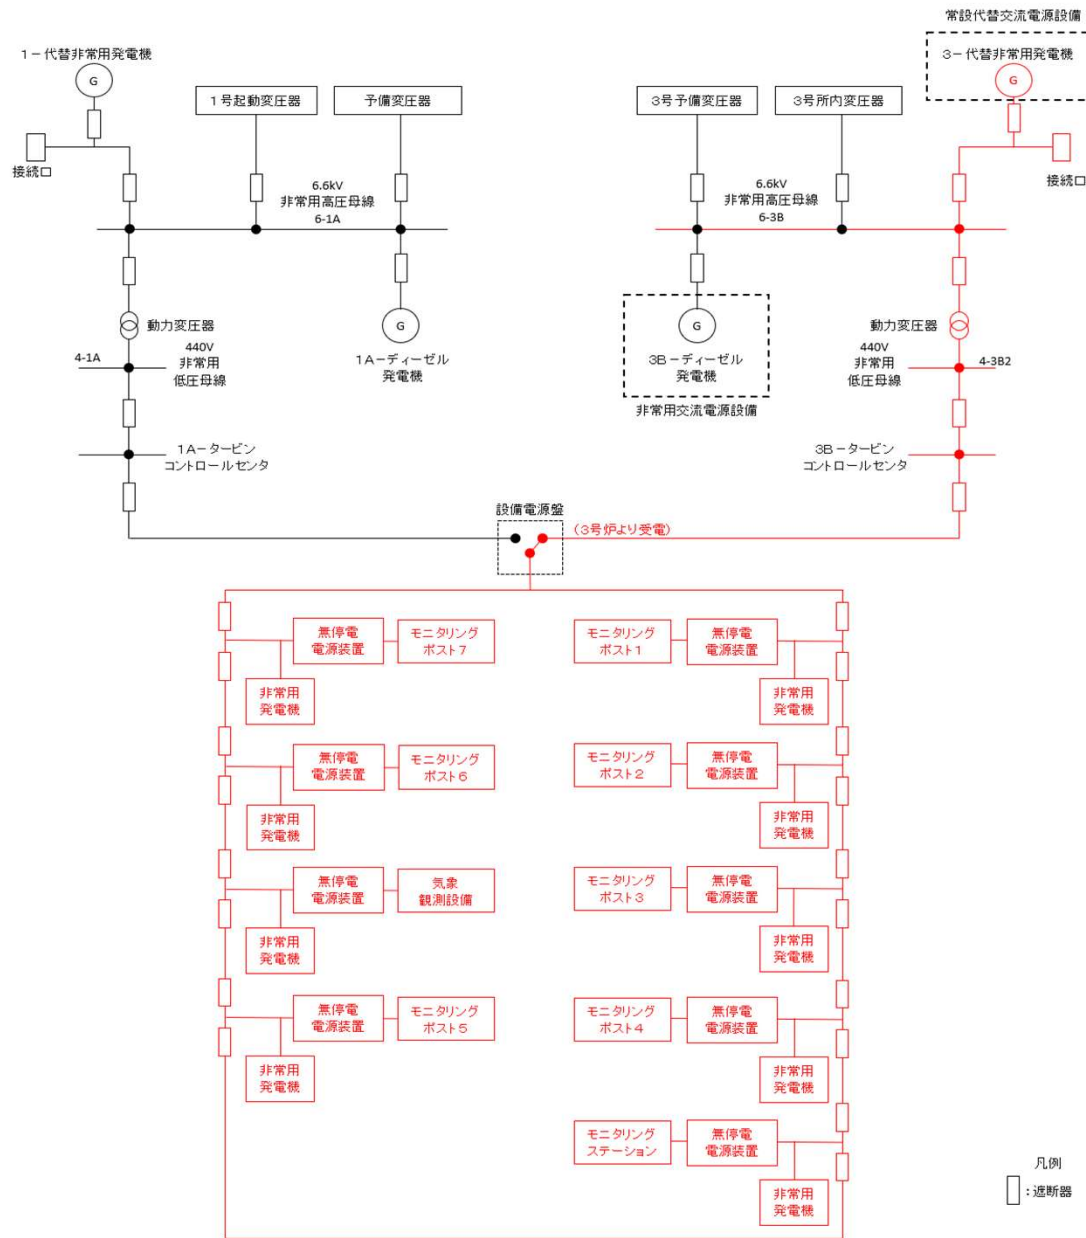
常設代替交流電源設備

1－代替非常用発電機

G

3－代替非常用発電機

G

1号起動変圧器

予備変圧器

3号予備変圧器

3号所内変圧器

接続口

接続口

6.6kV
非常用高圧母線
6-1A

6.6kV
非常用高圧母線
6-3B

動力変圧器

G

G

動力変圧器

4-1A

440V
非常用
低圧母線

1A－ディーゼル
発電機

3B－ディーゼル
発電機

440V
非常用
低圧母線

4-3B2

非常用交流電源設備

1A－タービン
コントロールセンタ

3B－タービン
コントロールセンタ

設備電源盤

（3号炉より受電）

無停電
電源装置

モニタリング
ポスト7

モニタリング
ポスト1

無停電
電源装置

非常用
発電機

非常用
発電機

無停電
電源装置

モニタリング
ポスト6

モニタリング
ポスト2

無停電
電源装置

非常用
発電機

非常用
発電機

無停電
電源装置

気象
観測設備

モニタリング
ポスト3

無停電
電源装置

非常用
発電機

非常用
発電機

無停電
電源装置

モニタリング
ポスト5

モニタリング
ポスト4

無停電
電源装置

非常用
発電機

非常用
発電機

モニタリング
ステーション

無停電
電源装置

非常用
発電機

凡例

：遮断器